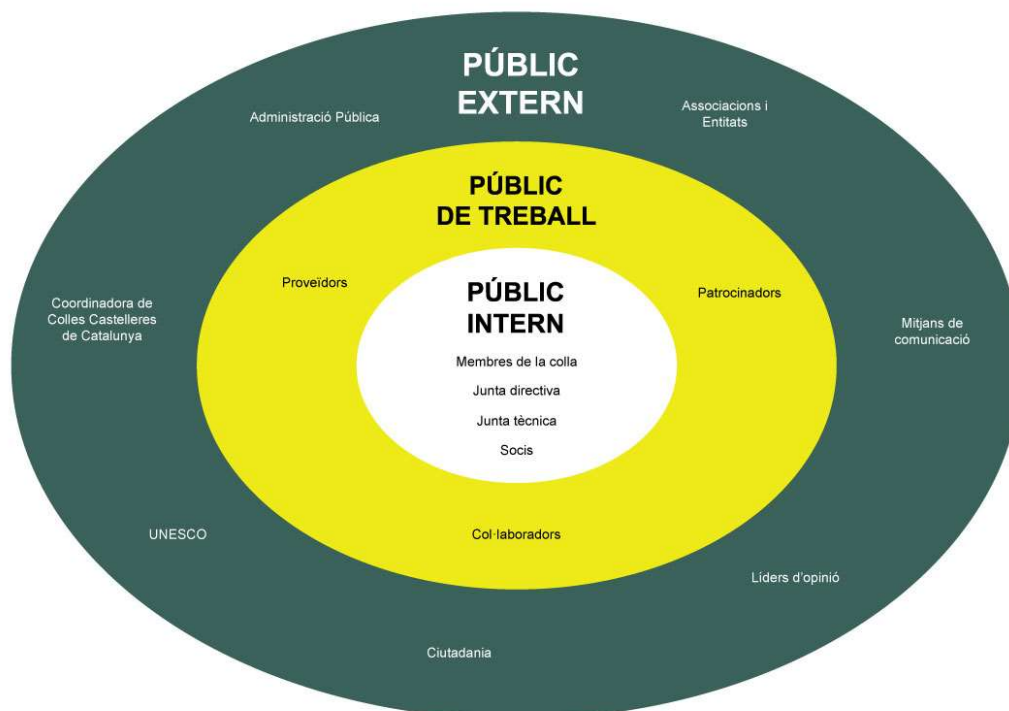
PÚBLIC EXTERN

Administració Pública

Associacions i Entitats

PÚBLIC DE TREBALL

Proveïdors

Patrocinadors

Coordinadora de Colles Castelleres de Catalunya

PÚBLIC INTERN

Mitjans de comunicació

Membres de la colla

Junta directiva

Junta tècnica

Socis

UNESCO

Col·laboradors

Líders d'opinió

Ciutadania